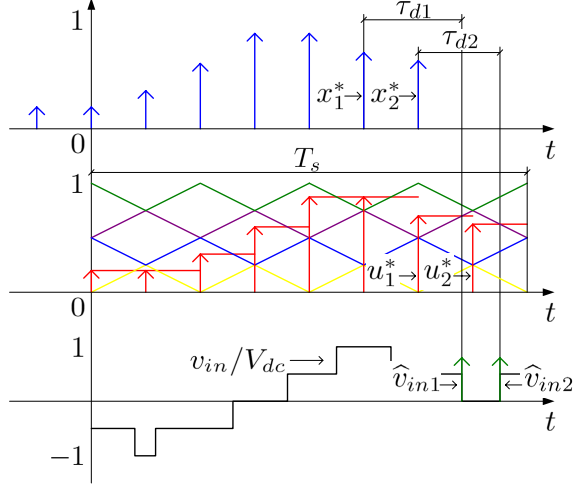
1

$\tau_{d1}$

$\tau_{d2}$

$x_1^* \rightarrow$ $x_2^* \rightarrow$

0

$t$

$T_s$

1

$u_1^* \rightarrow$ $u_2^* \rightarrow$

0

$t$

1

$v_{in}/V_{dc} \rightarrow$

$\widehat{v}_{in1} \rightarrow$

$\leftarrow \widehat{v}_{in2}$

$t$

$-1$